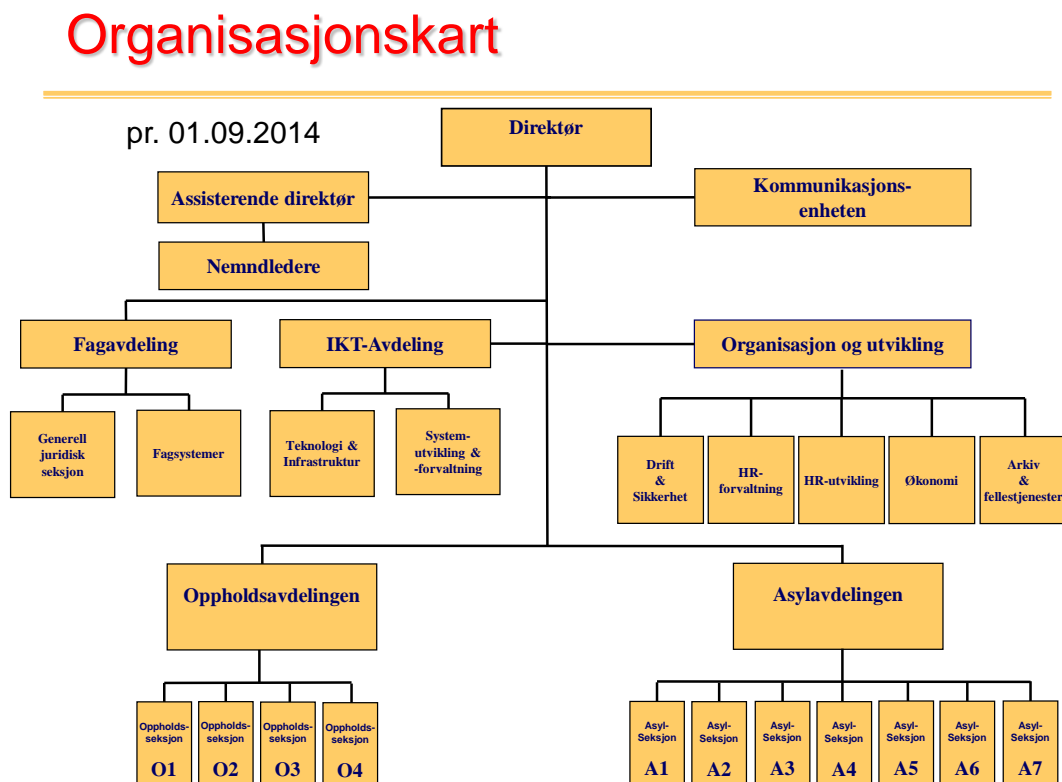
Organisasjonskart

pr. 01.09.2014

Direktør

Assisterende direktør

Kommunikasjonsenheten

Nemndledere

Fagavdeling

IKT-Avdeling

Organisasjon og utvikling

Generell juridisk seksjon

Fagsystemer

Teknologi & Infrastruktur

System-utvikling & -forvaltning

Drift & Sikkerhet

HR-forvaltning

HR-utvikling

Økonomi

Arkiv & fellestjenester

Oppholdsavdelingen

Asylavdelingen

Oppholds-seksjon O1

Oppholds-seksjon O2

Oppholds-seksjon O3

Oppholds-seksjon O4

Asyl-Seksjon A1

Asyl-Seksjon A2

Asyl-Seksjon A3

Asyl-Seksjon A4

Asyl-Seksjon A5

Asyl-Seksjon A6

Asyl-Seksjon A7